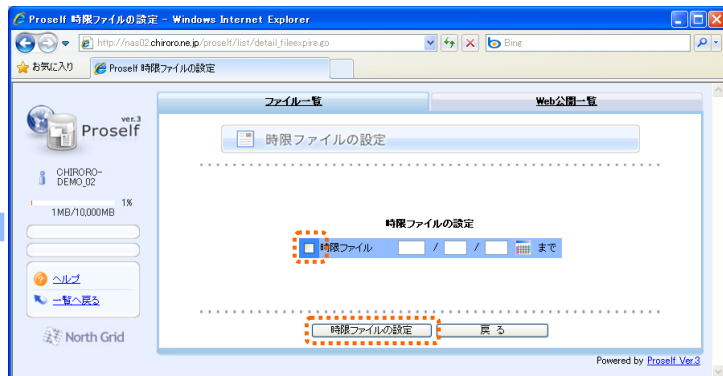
Proself 時限ファイルの設定 - Windows Internet Explorer

http://nas02.chiroro.ne.jp/proself/list/detail_fileexpire.go

Bing

お気に入り

Proself 時限ファイルの設定

ver.3
Proself

CHIRORO-DEMO_02

1%
1MB/10,000MB

ヘルプ

一覧へ戻る

North Grid

ファイル一覧

Web公開一覧

時限ファイルの設定

時限ファイルの設定

時限ファイル / / まで

時限ファイルの設定

戻る

Powered by Proself Ver3